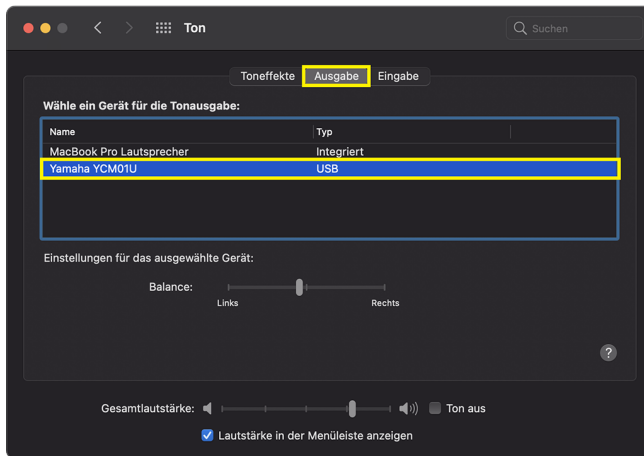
Ton

Suchen

Toneffekte Ausgabe Eingabe

Wähle ein Gerät für die Tonausgabe:

| Name | Typ |
|---|---|
| MacBook Pro Lautsprecher | Integriert |
| Yamaha YCM01U | USB |

Einstellungen für das ausgewählte Gerät:

Balance:

Links Rechts

?

Gesamtlautstärke:

Ton aus

Lautstärke in der Menüleiste anzeigen